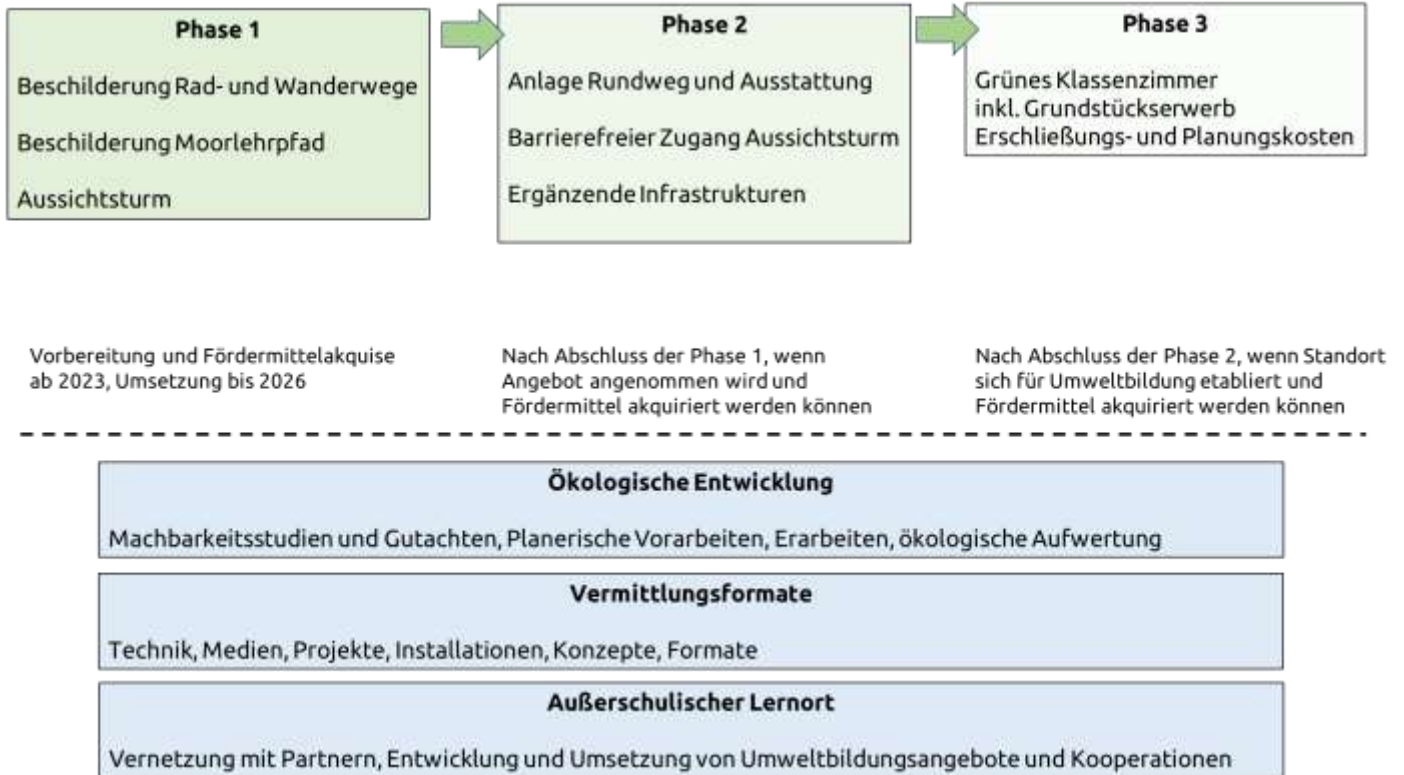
Phase 1

Beschilderung Rad- und Wanderwege

Beschilderung Moorlehrpfad

Aussichtsturm

Phase 2

Anlage Rundweg und Ausstattung

Barrierefreier Zugang Aussichtsturm

Ergänzende Infrastrukturen

Phase 3

Grünes Klassenzimmer
inkl. Grundstückserwerb
Erschließungs- und Planungskosten

Vorbereitung und Fördermittelakquise ab 2023, Umsetzung bis 2026

Nach Abschluss der Phase 1, wenn Angebot angenommen wird und Fördermittel akquiriert werden können

Nach Abschluss der Phase 2, wenn Standort sich für Umweltbildung etabliert und Fördermittel akquiriert werden können

Ökologische Entwicklung

Machbarkeitsstudien und Gutachten, Planerische Vorarbeiten, Erarbeiten, ökologische Aufwertung

Vermittlungsformate

Technik, Medien, Projekte, Installationen, Konzepte, Formate

Außerschulischer Lernort

Vernetzung mit Partnern, Entwicklung und Umsetzung von Umweltbildungsangebote und Kooperationen